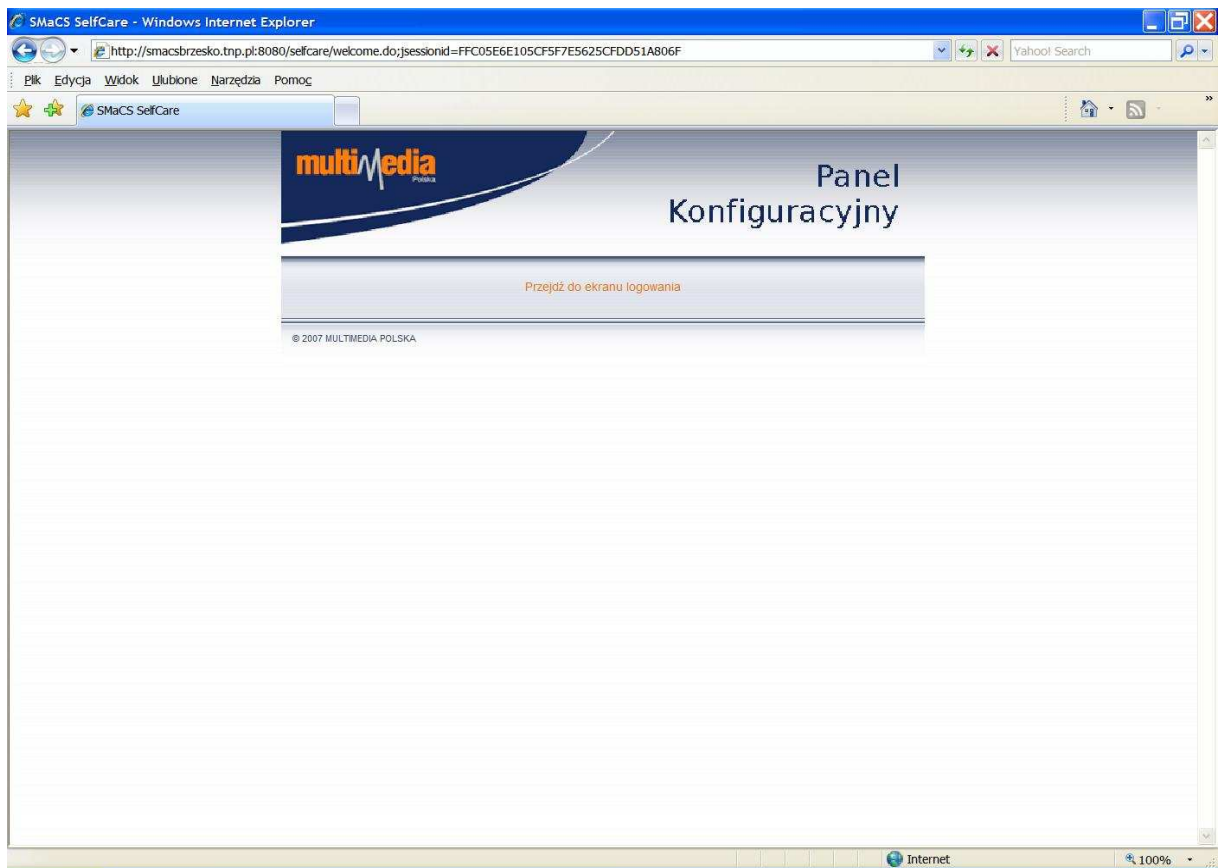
SMaCS SelfCare - Windows Internet Explorer

http://smacsbrzesko.tnp.pl:8080/selfcare/welcome.do;jsessionid=FFC05E6E105CF5F7E5625CFDD51A806F

Yahoo! Search

Plik Edycja Widok Ulubione Narzędzia Pomoc

SMaCS SelfCare

multimedia Polska

Panel Konfiguracyjny

Przejdź do ekranu logowania

© 2007 MULTIMEDIA POLSKA

Internet

100%